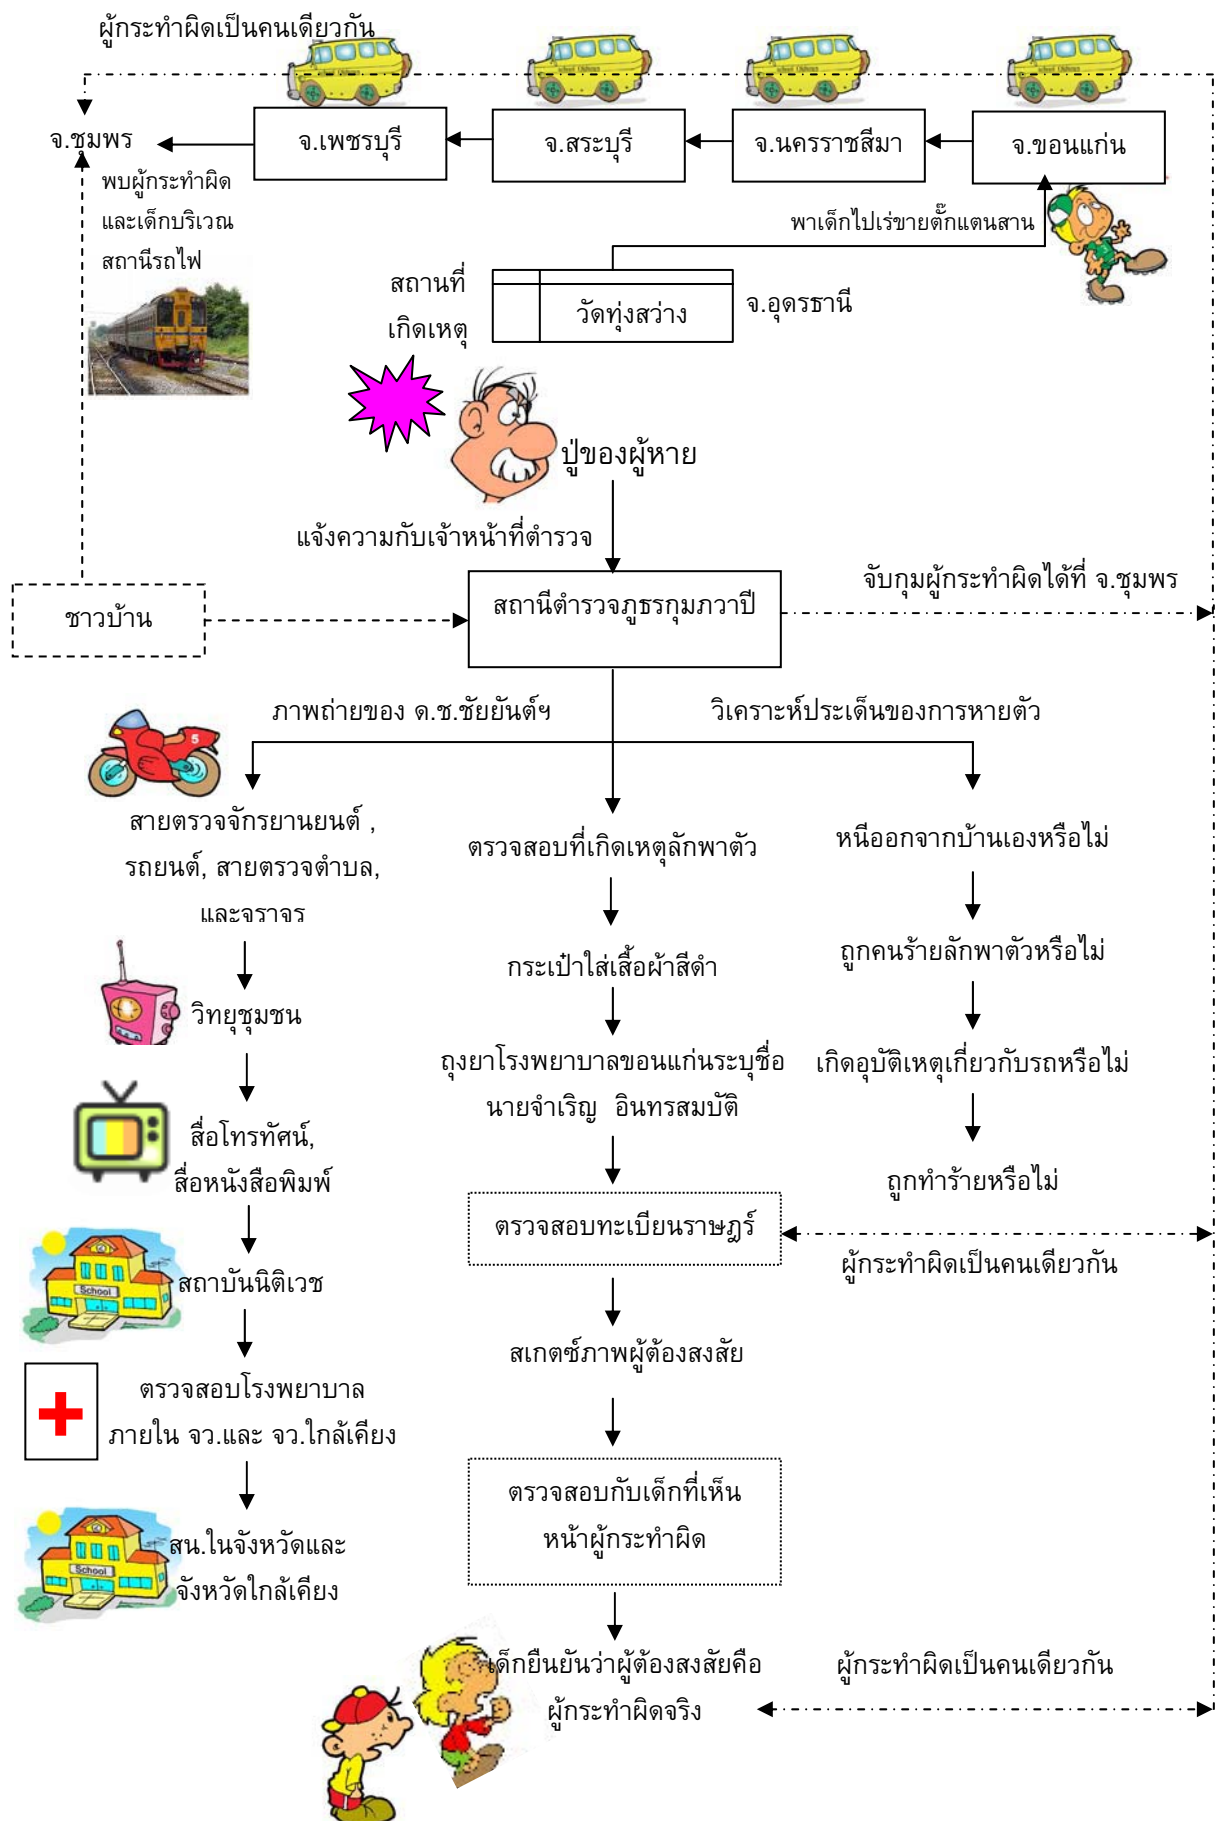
ผู้กระทำผิดเป็นคนเดียวกัน

จ.ชุมพร

จ.เพชรบุรี

จ.สระบุรี

จ.นครราชสีมา

จ.ขอนแก่น

พบผู้กระทำผิด และเด็กบริเวณ สถานีรถไฟ

พาเด็กไปเร่ขายตั๊กแตนสาน

สถานที่ เกิดเหตุ

วัดทุ่งสว่าง

จ.อุดรธานี

ปู่ของผู้หาย

แจ้งความกับเจ้าหน้าที่ตำรวจ

ชาวบ้าน

สถานีตำรวจภูธรกุมภวาปี

จับกุมผู้กระทำผิดได้ที่ จ.ชุมพร

ภาพถ่ายของ ด.ช.ชัยยันต์ฯ

วิเคราะห์ประเด็นของการหายตัว

สายตรวจจักรยานยนต์ , รถยนต์, สายตรวจตำบล, และจราจร

ตรวจสอบที่เกิดเหตุลักพาตัว

หนีออกจากบ้านเองหรือไม่

กระเป๋าใส่เสื้อผ้าสีดำ

ถูกคนร้ายลักพาตัวหรือไม่

วิทยุชุมชน

ถุงยาโรงพยาบาลขอนแก่นระบุชื่อ นายจำเริญ อินทรสมบัติ

เกิดอุบัติเหตุเกี่ยวกับรถหรือไม่

สื่อโทรทัศน์, สื่อหนังสือพิมพ์

ถูกทำร้ายหรือไม่

ตรวจสอบทะเบียนราษฎร์

ผู้กระทำผิดเป็นคนเดียวกัน

School

สถาบันนิติเวช

สเกตซ์ภาพผู้ต้องสงสัย

ตรวจสอบโรงพยาบาล ภายใน จว.และ จว.ใกล้เคียง

ตรวจสอบกับเด็กที่เห็น หน้าผู้กระทำผิด

School

สน.ในจังหวัดและ จังหวัดใกล้เคียง

เด็กยืนยันว่าผู้ต้องสงสัยคือ ผู้กระทำผิดจริง

ผู้กระทำผิดเป็นคนเดียวกัน